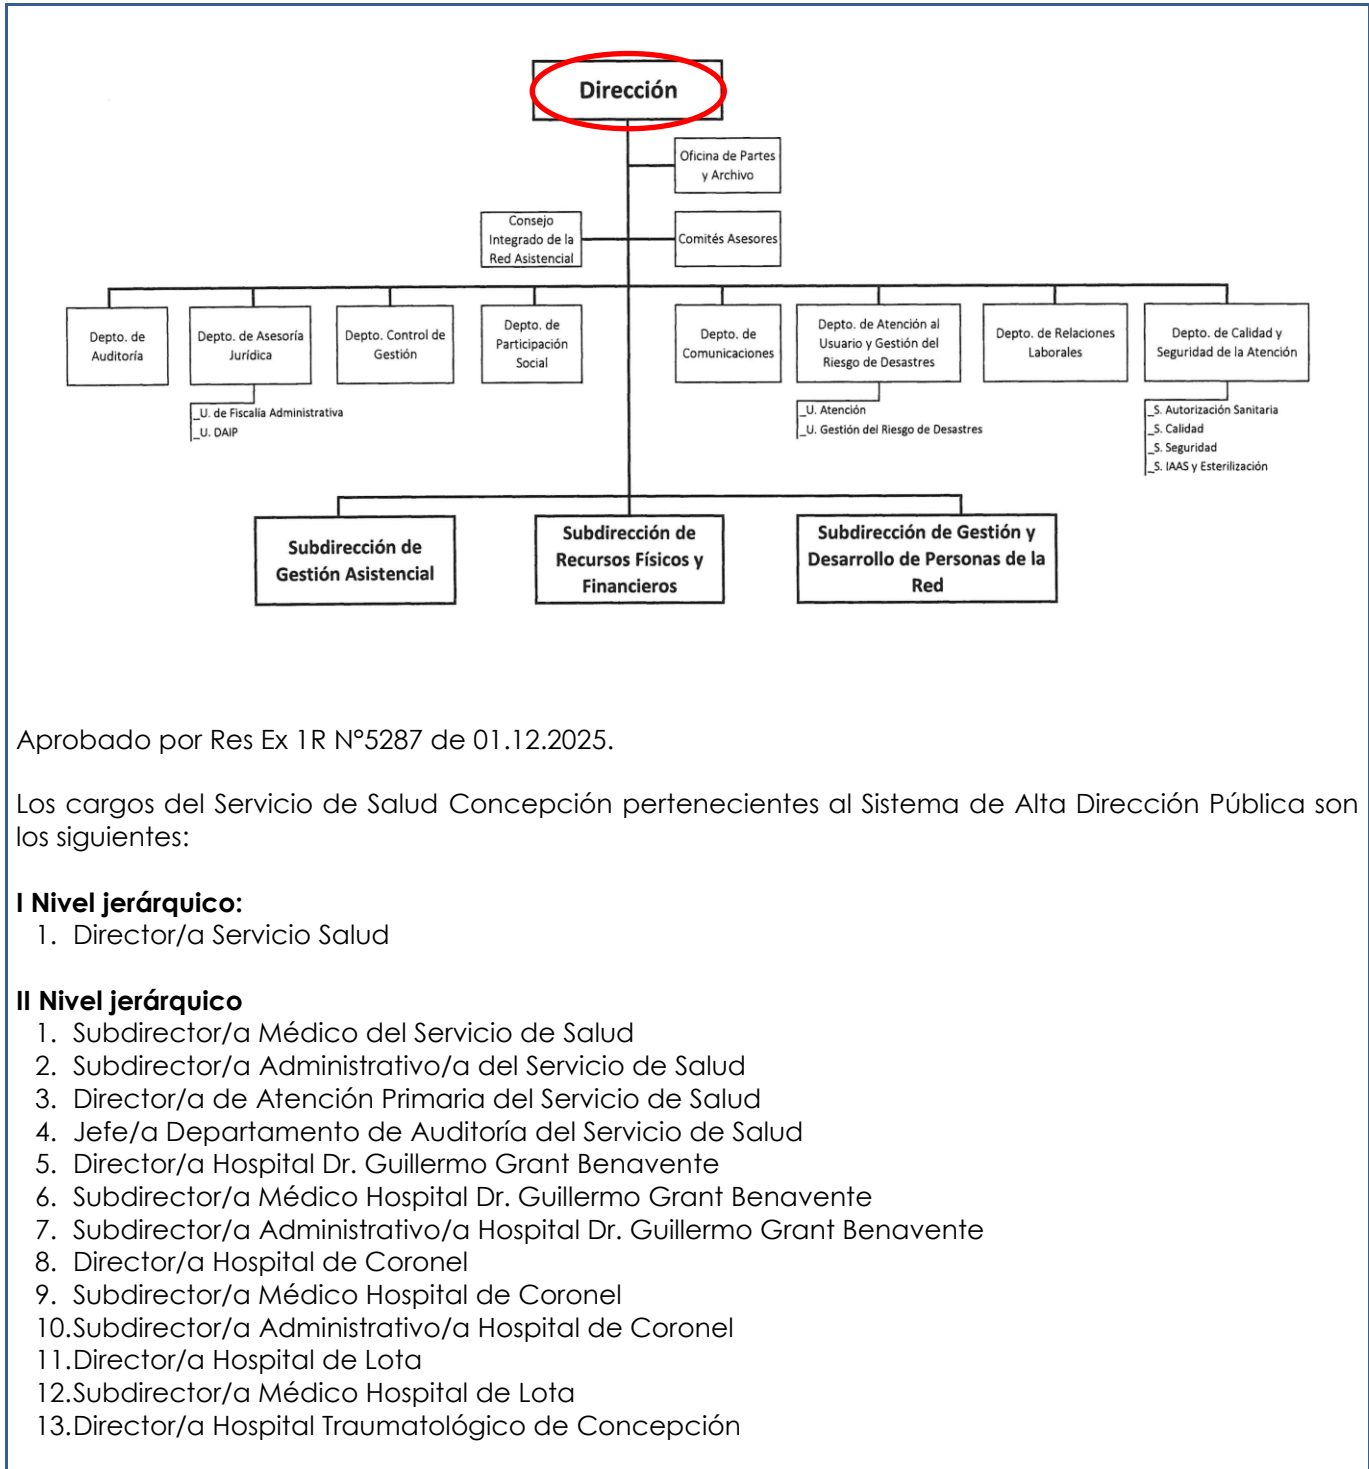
Dirección

Oficina de Partes y Archivo

Consejo Integrado de la Red Asistencial

Comités Asesores

Depto. de Auditoría

Depto. de Asesoría Jurídica

_U. de Fiscalía Administrativa
_U. DAIP

Depto. Control de Gestión

Depto. de Participación Social

Depto. de Comunicaciones

Depto. de Atención al Usuario y Gestión del Riesgo de Desastres

_U. Atención
_U. Gestión del Riesgo de Desastres

Depto. de Relaciones Laborales

Depto. de Calidad y Seguridad de la Atención

_S. Autorización Sanitaria
_S. Calidad
_S. Seguridad
_S. IAAS y Esterilización

Subdirección de Gestión Asistencial

Subdirección de Recursos Físicos y Financieros

Subdirección de Gestión y Desarrollo de Personas de la Red

Aprobado por Res Ex 1R N°5287 de 01.12.2025.

Los cargos del Servicio de Salud Concepción pertenecientes al Sistema de Alta Dirección Pública son los siguientes:

**I Nivel jerárquico:**
1. Director/a Servicio Salud

**II Nivel jerárquico**
1. Subdirector/a Médico del Servicio de Salud
2. Subdirector/a Administrativo/a del Servicio de Salud
3. Director/a de Atención Primaria del Servicio de Salud
4. Jefe/a Departamento de Auditoría del Servicio de Salud
5. Director/a Hospital Dr. Guillermo Grant Benavente
6. Subdirector/a Médico Hospital Dr. Guillermo Grant Benavente
7. Subdirector/a Administrativo/a Hospital Dr. Guillermo Grant Benavente
8. Director/a Hospital de Coronel
9. Subdirector/a Médico Hospital de Coronel
10. Subdirector/a Administrativo/a Hospital de Coronel
11. Director/a Hospital de Lota
12. Subdirector/a Médico Hospital de Lota
13. Director/a Hospital Traumatológico de Concepción